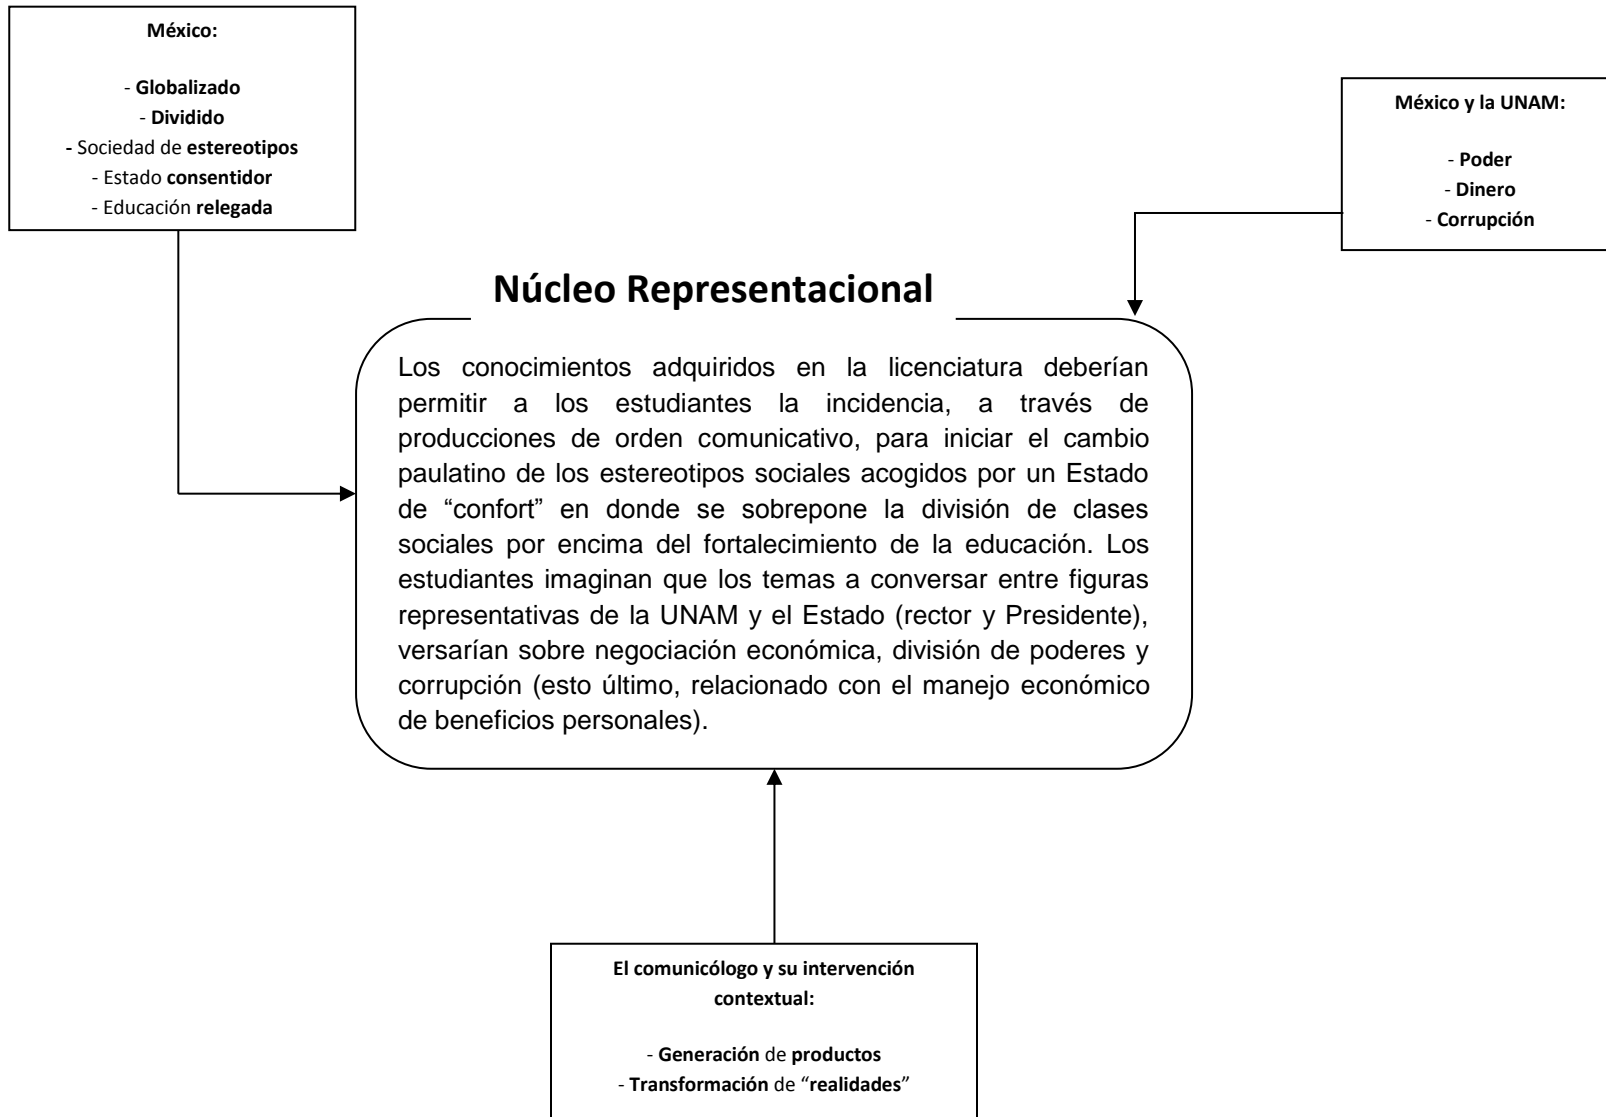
México:

- Globalizado
- Dividido
- Sociedad de estereotipos
- Estado consentidor
- Educación relegada

México y la UNAM:

- Poder
- Dinero
- Corrupción

Núcleo Representacional

Los conocimientos adquiridos en la licenciatura deberían permitir a los estudiantes la incidencia, a través de producciones de orden comunicativo, para iniciar el cambio paulatino de los estereotipos sociales acogidos por un Estado de "confort" en donde se sobrepone la división de clases sociales por encima del fortalecimiento de la educación. Los estudiantes imaginan que los temas a conversar entre figuras representativas de la UNAM y el Estado (rector y Presidente), versarían sobre negociación económica, división de poderes y corrupción (esto último, relacionado con el manejo económico de beneficios personales).

El comunicólogo y su intervención contextual:

- Generación de productos
- Transformación de "realidades"